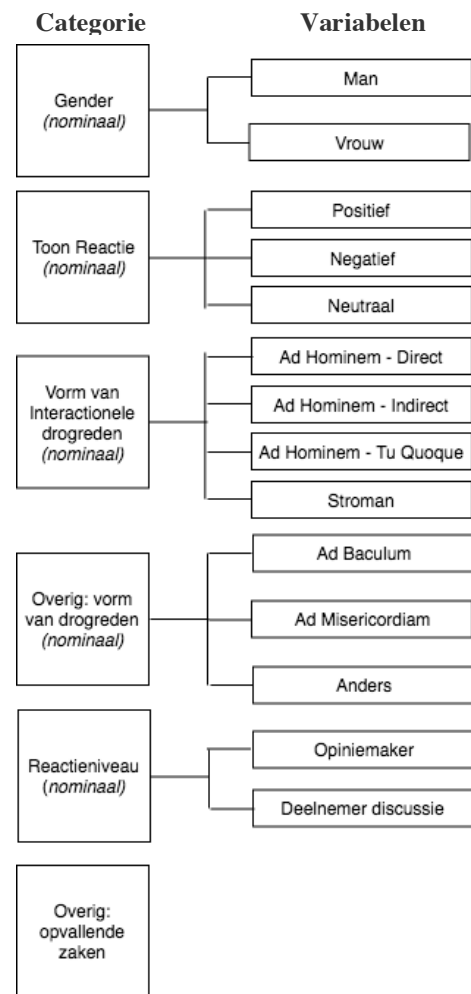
Categorie

Variabelen

Gender
*(nominaal)*

Man

Vrouw

Toon Reactie
*(nominaal)*

Positief

Negatief

Neutraal

Vorm van Interactionele drogreden
*(nominaal)*

Ad Hominem - Direct

Ad Hominem - Indirect

Ad Hominem - Tu Quoque

Stroman

Overig: vorm van drogreden
*(nominaal)*

Ad Baculum

Ad Misericordiam

Anders

Reactieniveau
(*nominaal*)

Opiniemaker

Deelnemer discussie

Overig: opvallende zaken